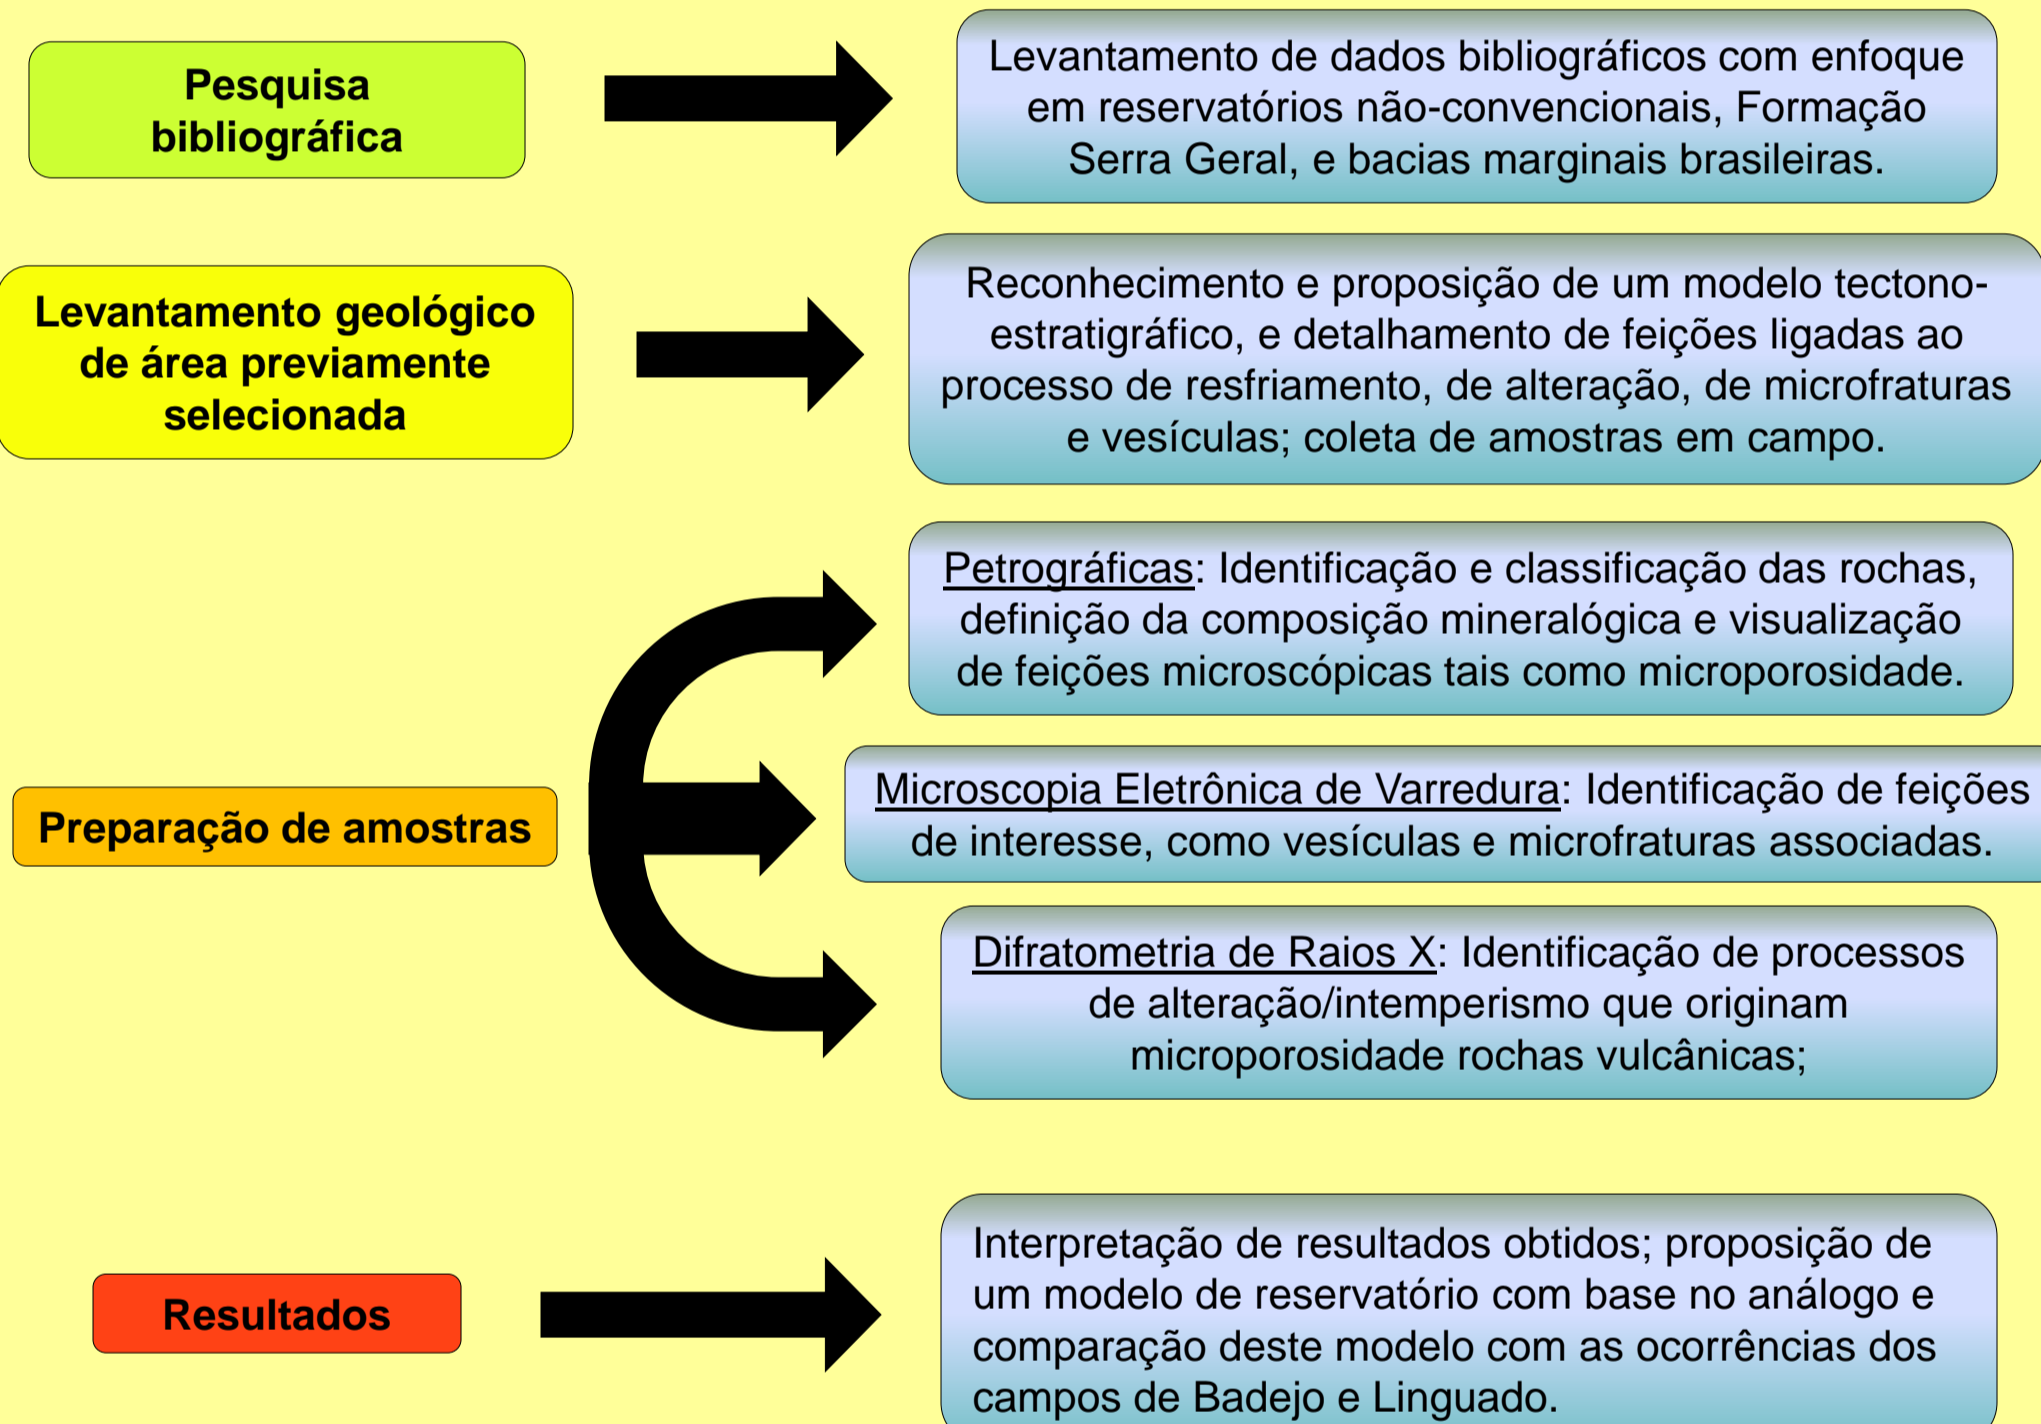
Pesquisa bibliográfica

Levantamento de dados bibliográficos com enfoque em reservatórios não-convencionais, Formação Serra Geral, e bacias marginais brasileiras.

Levantamento geológico de área previamente selecionada

Reconhecimento e proposição de um modelo tectono-estratigráfico, e detalhamento de feições ligadas ao processo de resfriamento, de alteração, de microfraturas e vesículas; coleta de amostras em campo.

Preparação de amostras

Petrográficas: Identificação e classificação das rochas, definição da composição mineralógica e visualização de feições microscópicas tais como microporosidade.

Microscopia Eletrônica de Varredura: Identificação de feições de interesse, como vesículas e microfraturas associadas.

Difratometria de Raios X: Identificação de processos de alteração/intemperismo que originam microporosidade rochas vulcânicas;

Resultados

Interpretação de resultados obtidos; proposição de um modelo de reservatório com base no análogo e comparação deste modelo com as ocorrências dos campos de Badejo e Linguado.